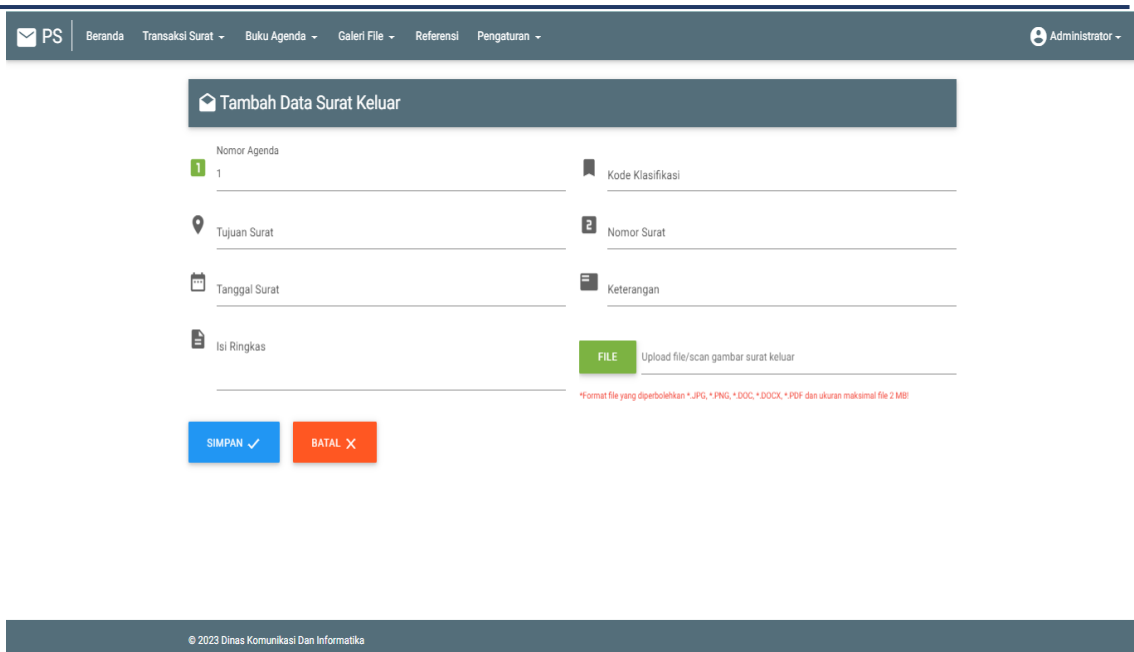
PS Beranda Transaksi Surat Buku Agenda Galeri File Referensi Pengaturan Administrator

Tambah Data Surat Keluar

Nomor Agenda
1

Kode Klasifikasi

Tujuan Surat

Nomor Surat

Tanggal Surat

Keterangan

Isi Ringkas

FILE Upload file/scan gambar surat keluar

*Format file yang diperbolehkan *.JPG, *.PNG, *.DOC, *.DOCX, *.PDF dan ukuran maksimal file 2 MB!

SIMPAN BATAL

© 2023 Dinas Komunikasi Dan Informatika